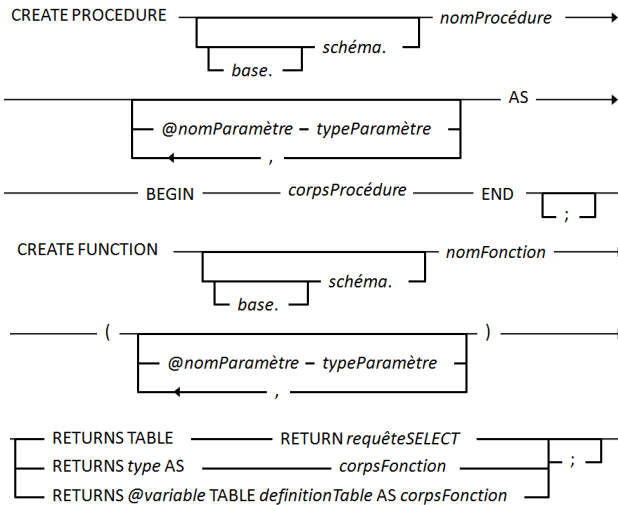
CREATE PROCEDURE base. schéma. nomProcédure

@nomParamètre – typeParamètre , AS

BEGIN corpsProcédure END ;

CREATE FUNCTION base. schéma. nomFonction

( @nomParamètre – typeParamètre , )

RETURNS TABLE RETURN requêteSELECT
RETURNS type AS corpsFonction ;
RETURNS @variable TABLE definitionTable AS corpsFonction